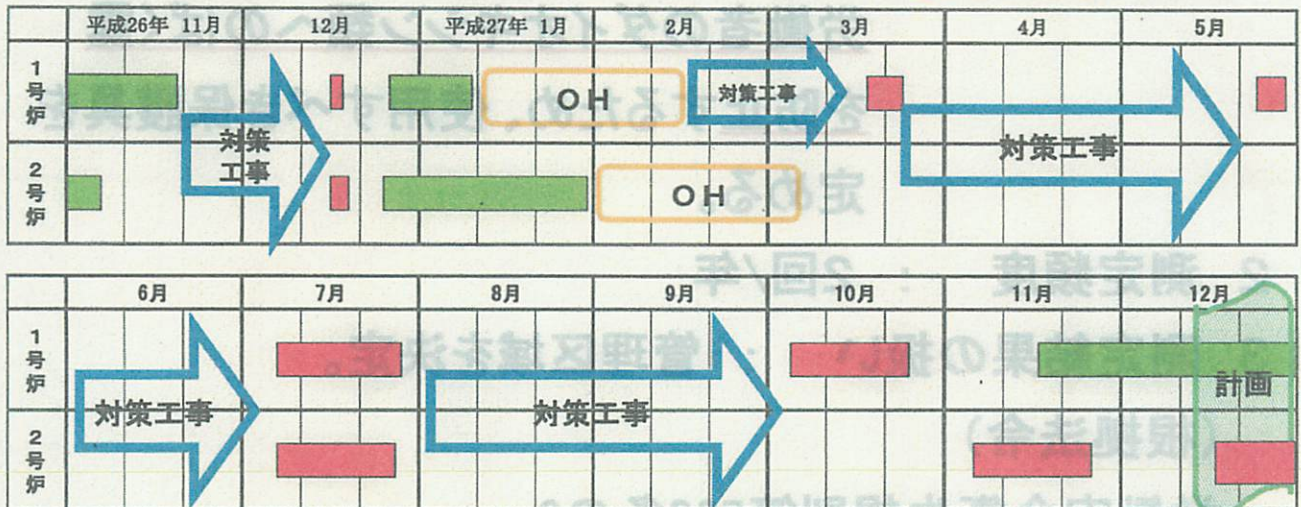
|  | 平成26年 11月 | 12月 | 平成27年 1月 | 2月 | 3月 | 4月 | 5月 |
|---|---|---|---|---|---|---|---|
| 1号炉 | 対策工事 |  | OH | 対策工事 | 対策工事 |  |  |
| 2号炉 |  |  | OH |  |  |  |  |

|  | 6月 | 7月 | 8月 | 9月 | 10月 | 11月 | 12月 |
|---|---|---|---|---|---|---|---|
| 1号炉 | 対策工事 |  | 対策工事 |  |  |  | 計画 |
| 2号炉 |  |  |  |  |  |  |  |